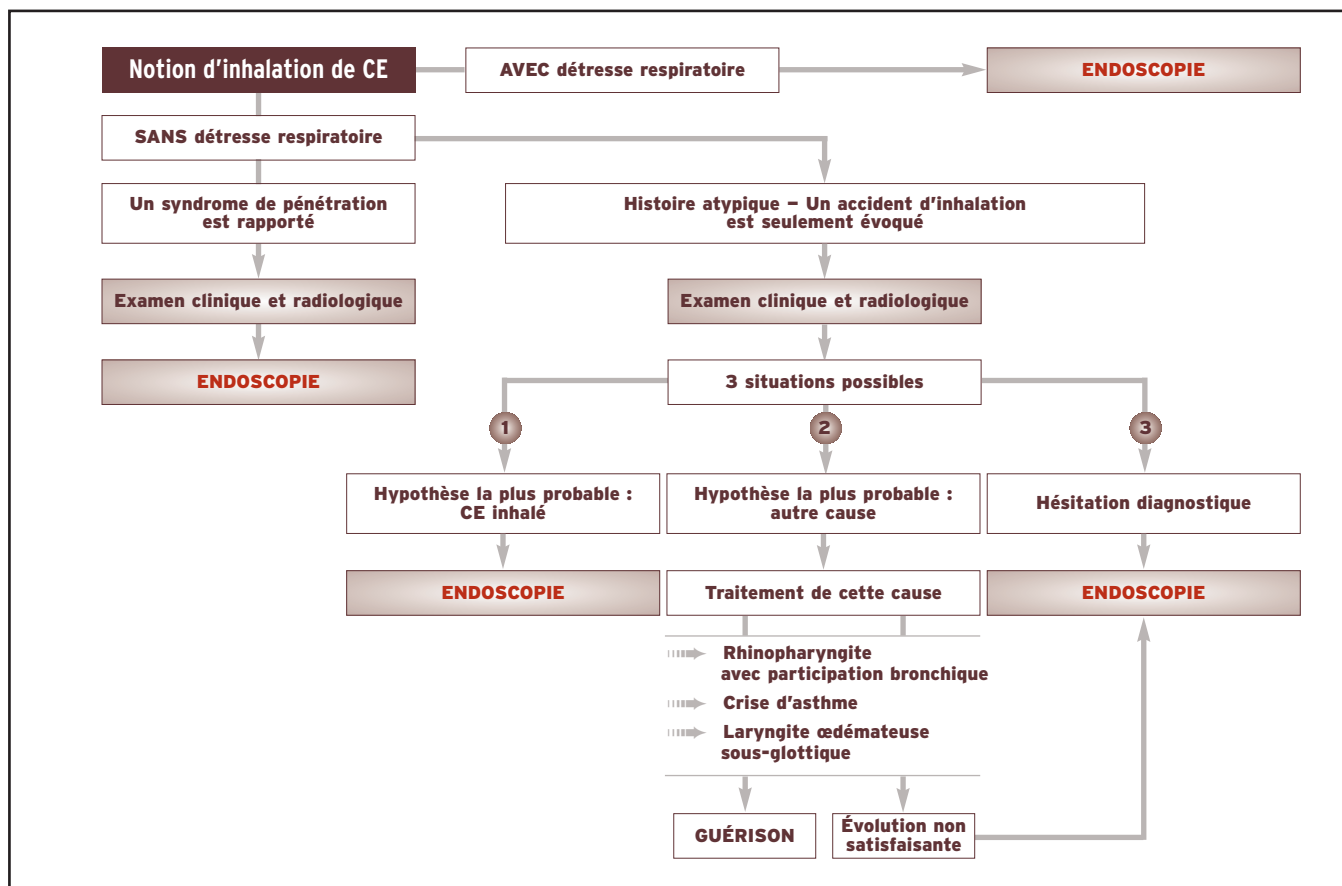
Notion d'inhalation de CE

AVEC détresse respiratoire

ENDOSCOPIE

SANS détresse respiratoire

Un syndrome de pénétration est rapporté

Examen clinique et radiologique

ENDOSCOPIE

Histoire atypique – Un accident d'inhalation est seulement évoqué

Examen clinique et radiologique

3 situations possibles

1

Hypothèse la plus probable : CE inhalé

ENDOSCOPIE

2

Hypothèse la plus probable : autre cause

Traitement de cette cause

Rhinopharyngite avec participation bronchique

Crise d'asthme

Laryngite œdémateuse sous-glottique

GUÉRISON

Évolution non satisfaisante

3

Hésitation diagnostique

ENDOSCOPIE